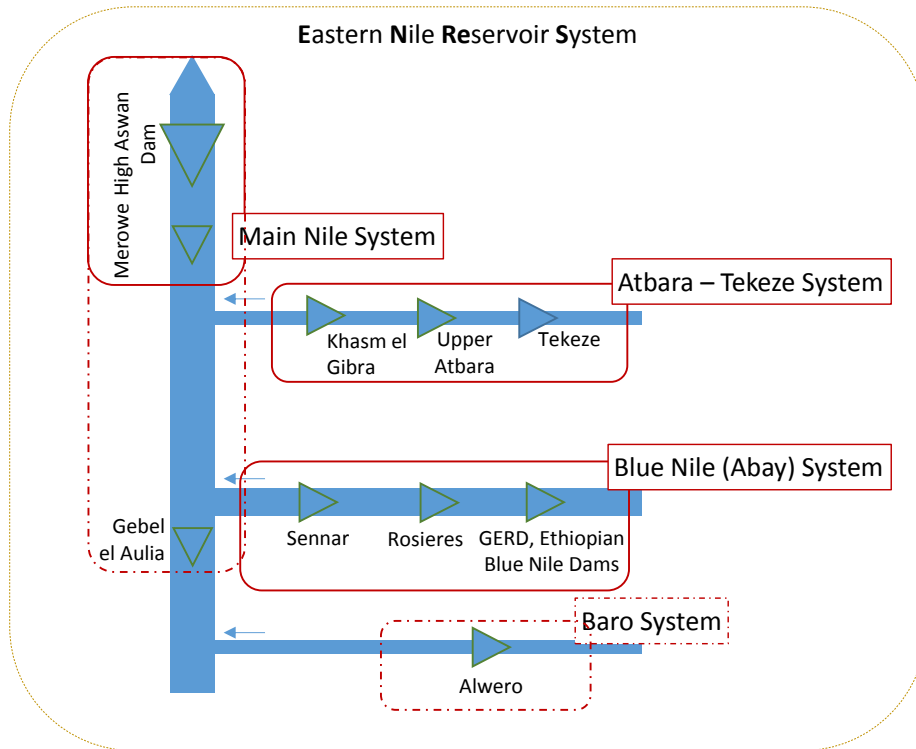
Eastern Nile Reservoir System

Merowe High Aswan Dam

Main Nile System

Atbara – Tekeze System

Khasm el Gibra

Upper Atbara

Tekeze

Blue Nile (Abay) System

Gebel el Aulia

Sennar

Rosieres

GERD, Ethiopian Blue Nile Dams

Baro System

Alwero